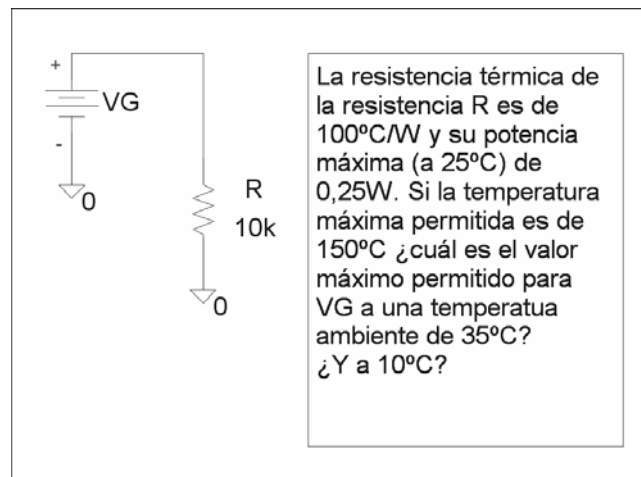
+
VG
-
0
R
10k
0

La resistencia térmica de la resistencia R es de 100ºC/W y su potencia máxima (a 25ºC) de 0,25W. Si la temperatura máxima permitida es de 150ºC ¿cuál es el valor máximo permitido para VG a una temperatua ambiente de 35ºC?
¿Y a 10ºC?